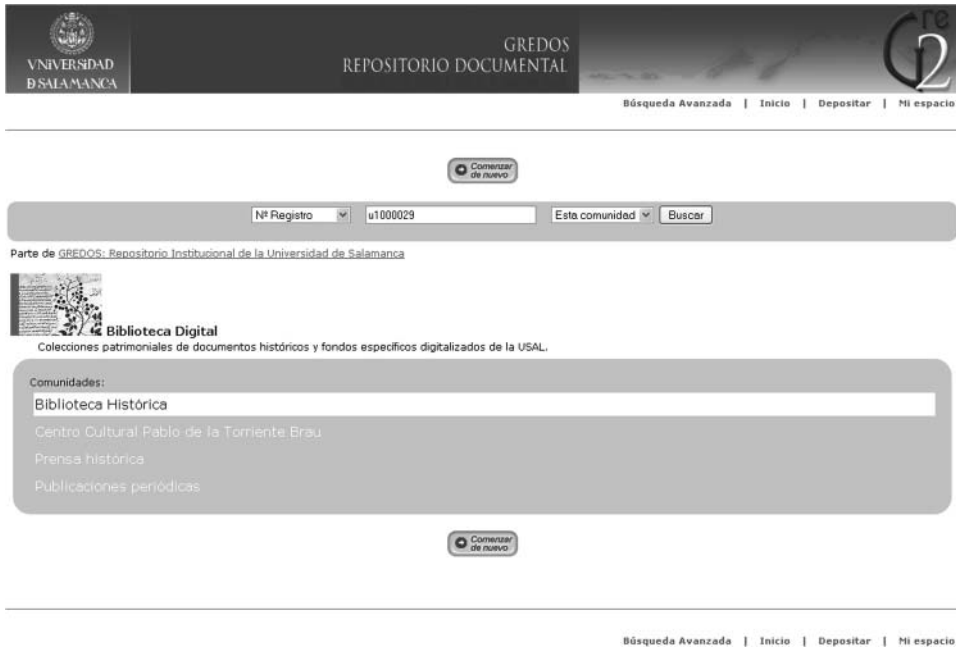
VNIVERSIDAD
D SALAMANCA

GREDOS
REPOSITORIO DOCUMENTAL

re
2

Búsqueda Avanzada | Inicio | Depositar | Mi espacio

Comenzar de nuevo

Nº Registro
u1000029
Esta comunidad
Buscar

Parte de GREDOS: Repositorio Institucional de la Universidad de Salamanca

Biblioteca Digital
Colecciones patrimoniales de documentos históricos y fondos específicos digitalizados de la USAL.

Comunidades:
Biblioteca Histórica
Centro Cultural Pablo de la Torriente Brau
Prensa histórica
Publicaciones periódicas

Comenzar de nuevo

Búsqueda Avanzada | Inicio | Depositar | Mi espacio